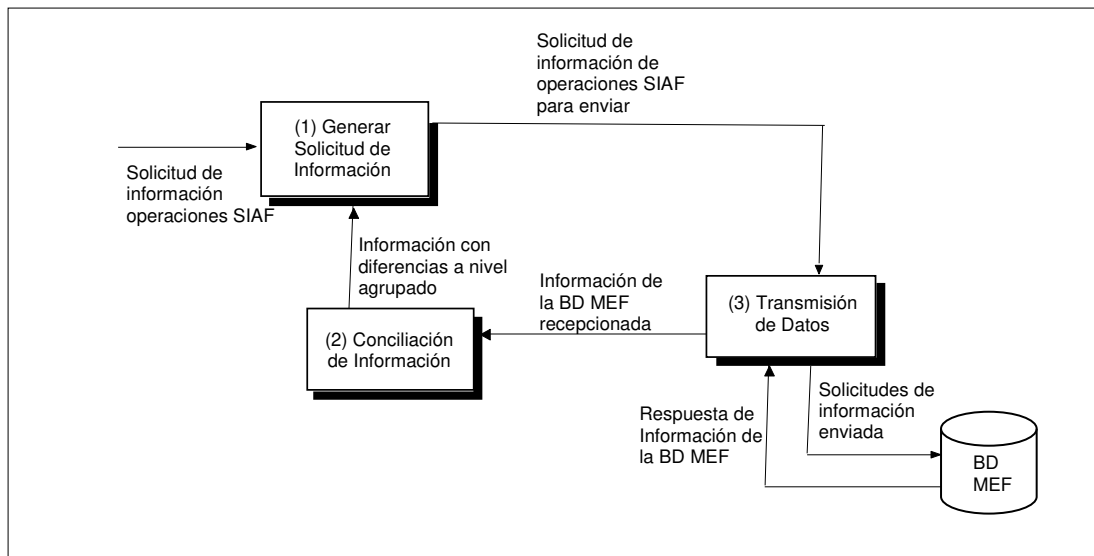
Solicitud de información de operaciones SIAF para enviar

(1) Generar Solicitud de Información

Solicitud de información operaciones SIAF

Información con diferencias a nivel agrupado

Información de la BD MEF recepcionada

(3) Transmisión de Datos

(2) Conciliación de Información

Solicitudes de información enviada

Respuesta de Información de la BD MEF

BD MEF